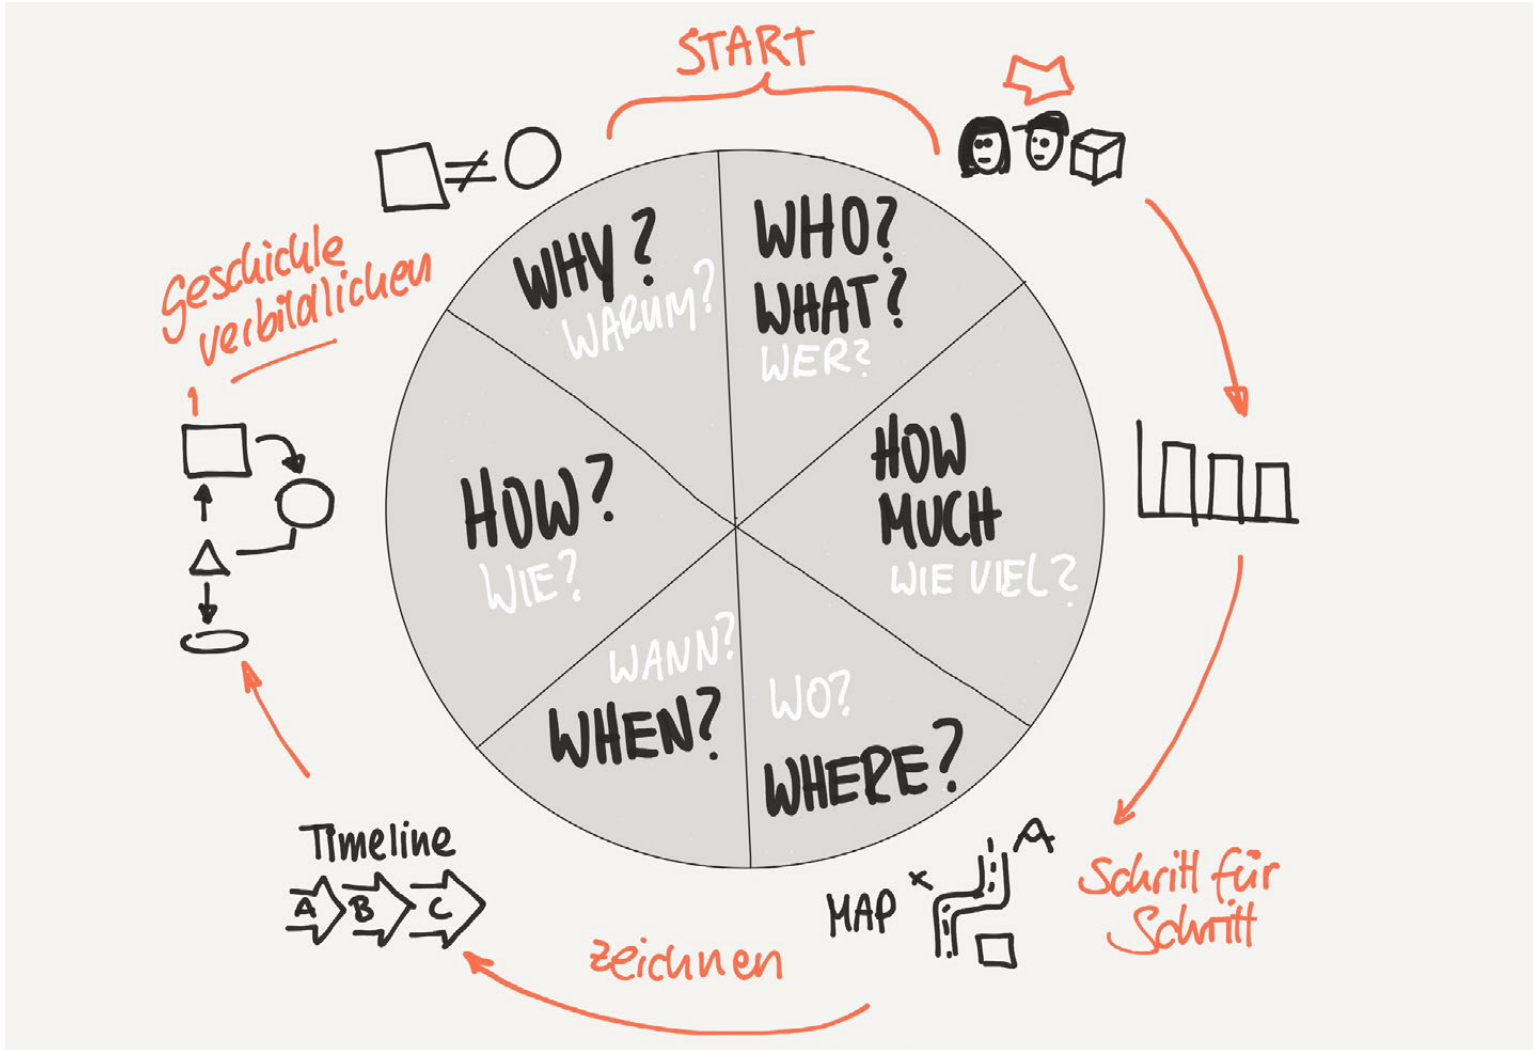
START

WHY?
WARUM?

WHO?
WHAT?
WER?

HOW
MUCH
WIE VIEL?

WHERE?
WO?

WHEN?
WANN?

HOW?
WIE?

$\square \neq \bigcirc$

Geschichte verbildlichen

1

Schritt für Schritt

MAP

A

Timeline

A B C

zeichnen